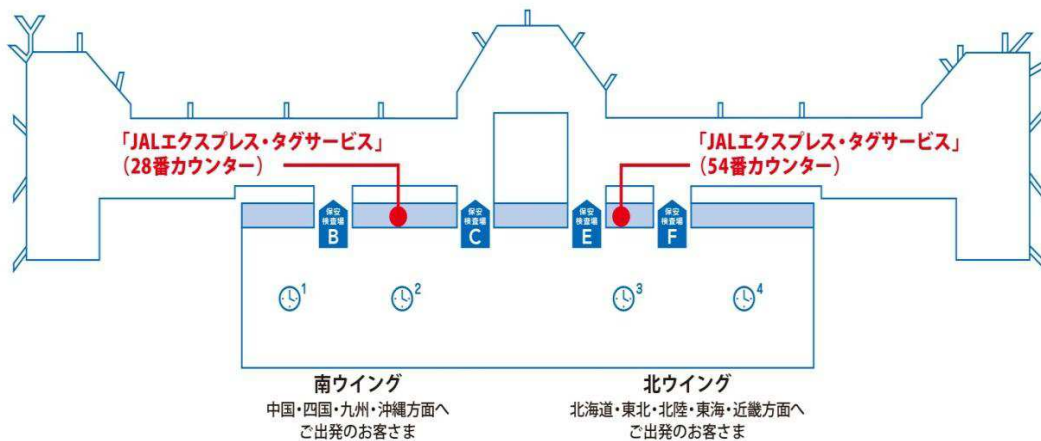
「JALエクスプレス・タグサービス」
（28番カウンター）

「JALエクスプレス・タグサービス」
（54番カウンター）

保安検査場
B

保安検査場
C

保安検査場
E

保安検査場
F

1

2

3

4

南ウイング
中国・四国・九州・沖縄方面へ
ご出発のお客さま

北ウイング
北海道・東北・北陸・東海・近畿方面へ
ご出発のお客さま